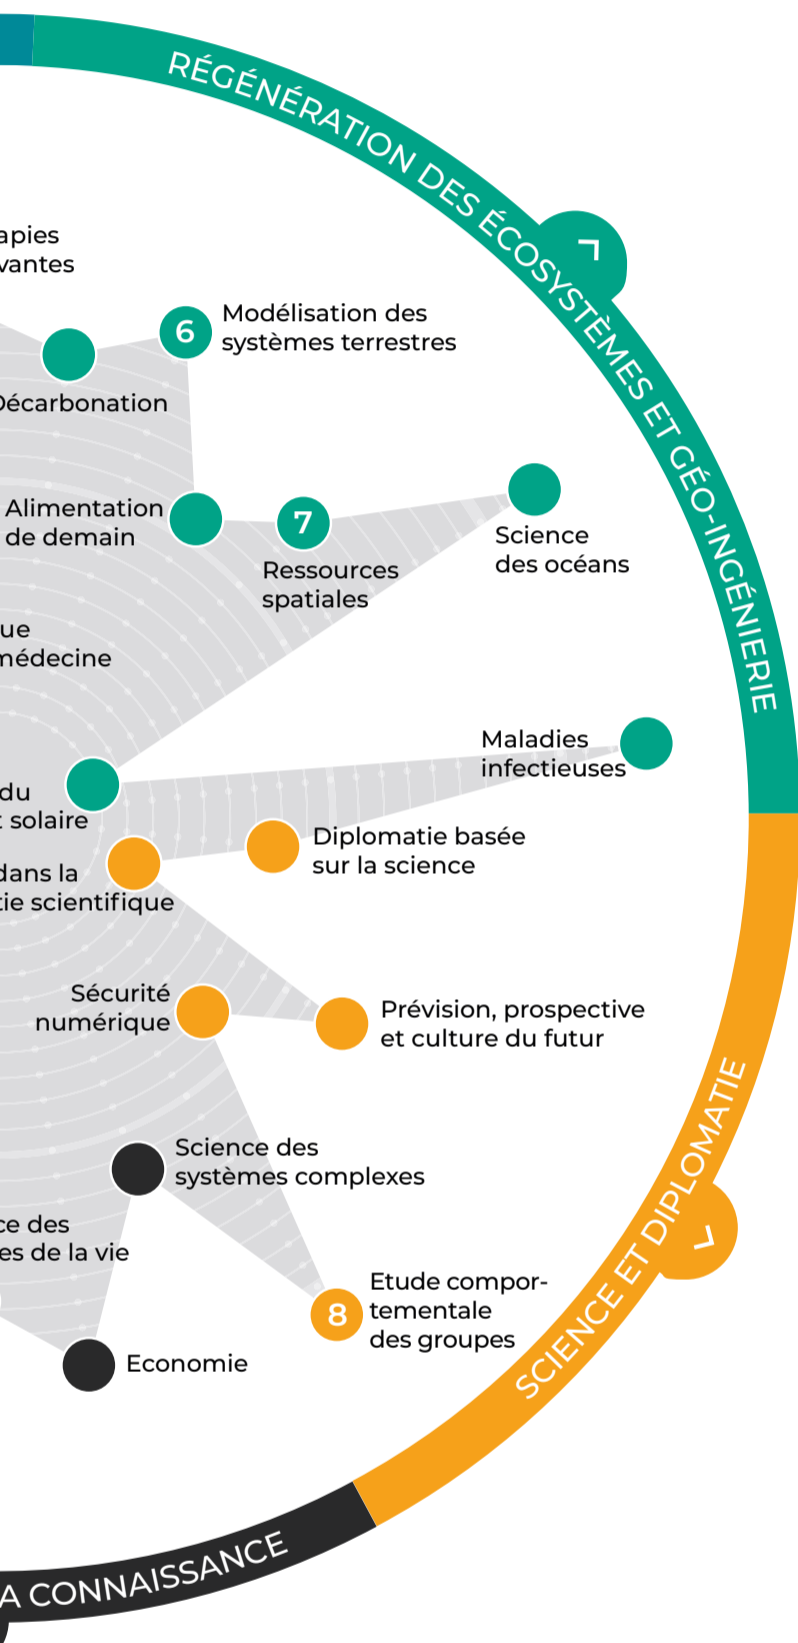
RÉGÉNÉRATION DES ÉCOSYSTÈMES ET GÉO-INGÉNIERIE

apies
vantes

6 Modélisation des systèmes terrestres

Décarbonation

Alimentation de demain

7

Ressources spatiales

Science des océans

ue
médecine

Maladies infectieuses

du
solaire

Diplomatie basée sur la science

dans la
tie scientifique

Sécurité numérique

Prévision, prospective et culture du futur

Science des systèmes complexes

ce des
es de la vie

8 Etude comportementale des groupes

Economie

SCIENCE ET DIPLOMATIE

A CONNAISSANCE